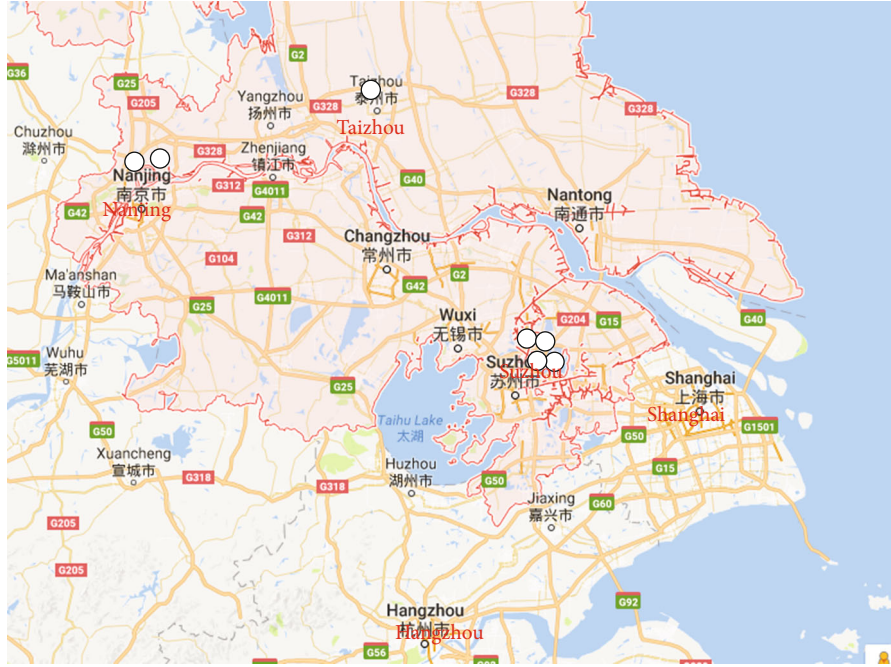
G36
G25
G205
G2
Taizhou
泰州市
Yangzhou
扬州市
G328
G328
G328
Taizhou
Chuzhou
滁州市
Nanjing
南京市
Nanjing
G328
Zhenjiang
镇江市
G312
G4011
G40
Nantong
南通市
G42
G42
G312
Changzhou
常州市
G104
G2
Ma'anshan
马鞍山市
G25
G4011
G42
Wuxi
无锡市
G204
G15
G40
G5011
Wuhu
芜湖市
G25
Suzhou
苏州市
Suzhou
Shanghai
上海市
Shanghai
Taihu Lake
太湖
G50
G50
G1501
G15
Xuancheng
宣城市
G318
G318
Huzhou
湖州市
G50
Jiaxing
嘉兴市
G60
G205
G205
G92
Hangzhou
杭州市
Hangzhou
G56